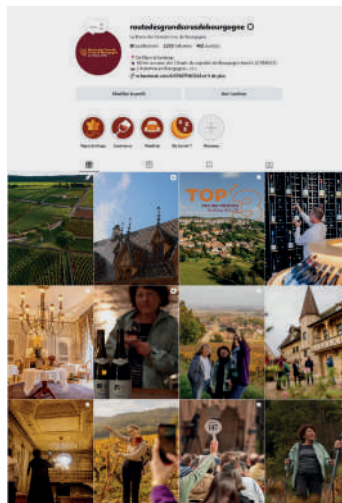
routedesgrandscrusdebourgogne

La Route des Grands Crus de Bourgogne

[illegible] publications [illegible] followers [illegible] suivi(e)s

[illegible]

Modifier le profil

Voir l'archive

Bienvenue

Gastronomie

Oenologie

Bourgogne

Nouveau

TOP

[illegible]

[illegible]